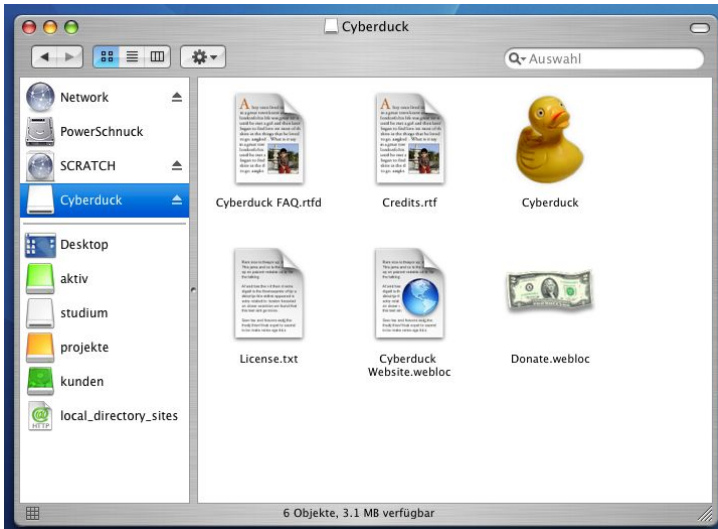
Cyberduck

Auswahl

Network
PowerSchnuck
SCRATCH
Cyberduck
Desktop
aktiv
studium
projekte
kunden
local_directory_sites

Cyberduck FAQ.rtfd
Credits.rtf
Cyberduck
License.txt
Cyberduck Website.webloc
Donate.webloc

6 Objekte, 3.1 MB verfügbar